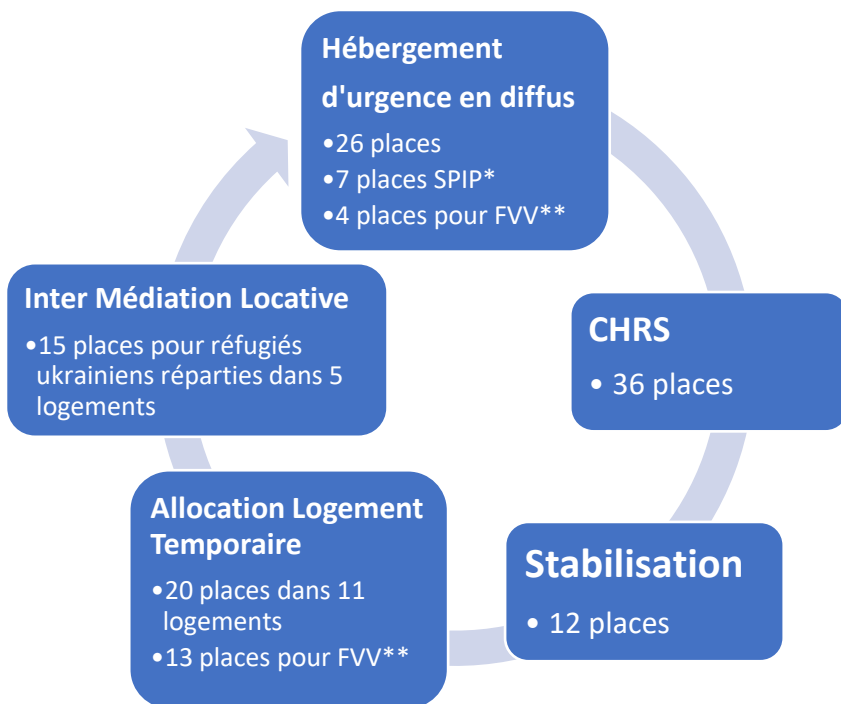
Hébergement d'urgence en diffus

•26 places
•7 places SPIP*
•4 places pour FVV**

CHRS

• 36 places

Stabilisation

• 12 places

Allocation Logement Temporaire

•20 places dans 11 logements
•13 places pour FVV**

Inter Médiation Locative

•15 places pour réfugiés ukrainiens réparties dans 5 logements